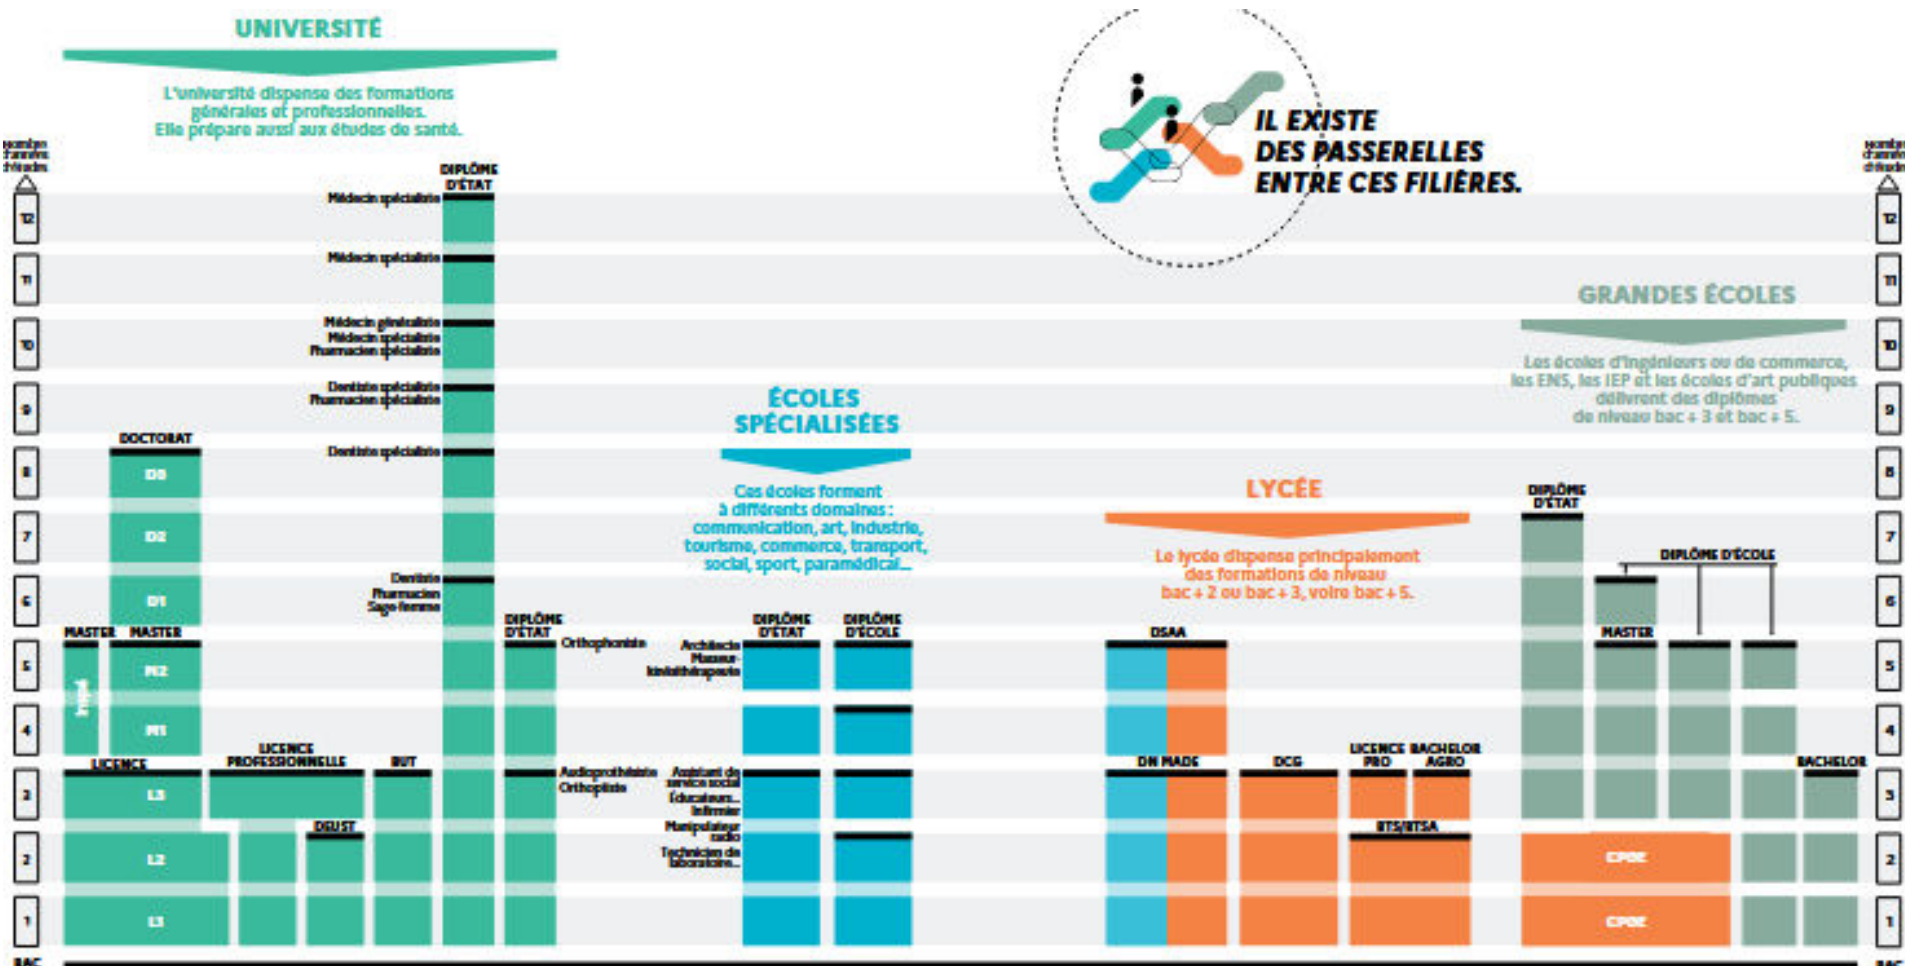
UNIVERSITÉ

L'université dispense des formations générales et professionnelles. Elle prépare aussi aux études de santé.

nombre d'années d'études

IL EXISTE DES PASSERELLES ENTRE CES FILIÈRES.

nombre d'années d'études

12
11
10
9
8
7
6
5
4
3
2
1
BAC

DIPLÔME D'ÉTAT
Médecin spécialiste
Médecin spécialiste
Médecin généraliste
Médecin spécialiste
Pharmacien spécialiste
Dentiste spécialiste
Pharmacien spécialiste
Dentiste spécialiste
Dentiste
Pharmacien
Sage-femme

DOCTORAT
D3
D2
D1
MASTER MASTER
Inspé
M2
M1
LICENCE
L3
L2
L1
LICENCE PROFESSIONNELLE
DEUST
BUT
DIPLÔME D'ÉTAT
Orthophoniste
Audioprothésiste
Orthoptiste

ÉCOLES SPÉCIALISÉES

Ces écoles forment à différents domaines : communication, art, industrie, tourisme, commerce, transport, social, sport, paramédical...

DIPLÔME D'ÉTAT
DIPLÔME D'ÉCOLE
Architecte
Masseur-kinésithérapeute
Assistant de service social
Éducateur...
Infirmier
Manipulateur radio
Technicien de laboratoire...

LYCÉE

Le lycée dispense principalement des formations de niveau bac + 2 ou bac + 3, voire bac + 5.

DSAA
DN MADE
DCG
LICENCE PRO
BACHELOR AGRO
BTS/BTSA

GRANDES ÉCOLES

Les écoles d'ingénieurs ou de commerce, les ENS, les IEP et les écoles d'art publiques délivrent des diplômes de niveau bac + 3 et bac + 5.

DIPLÔME D'ÉTAT
DIPLÔME D'ÉCOLE
MASTER
BACHELOR
CPGE
CPGE

12
11
10
9
8
7
6
5
4
3
2
1
BAC